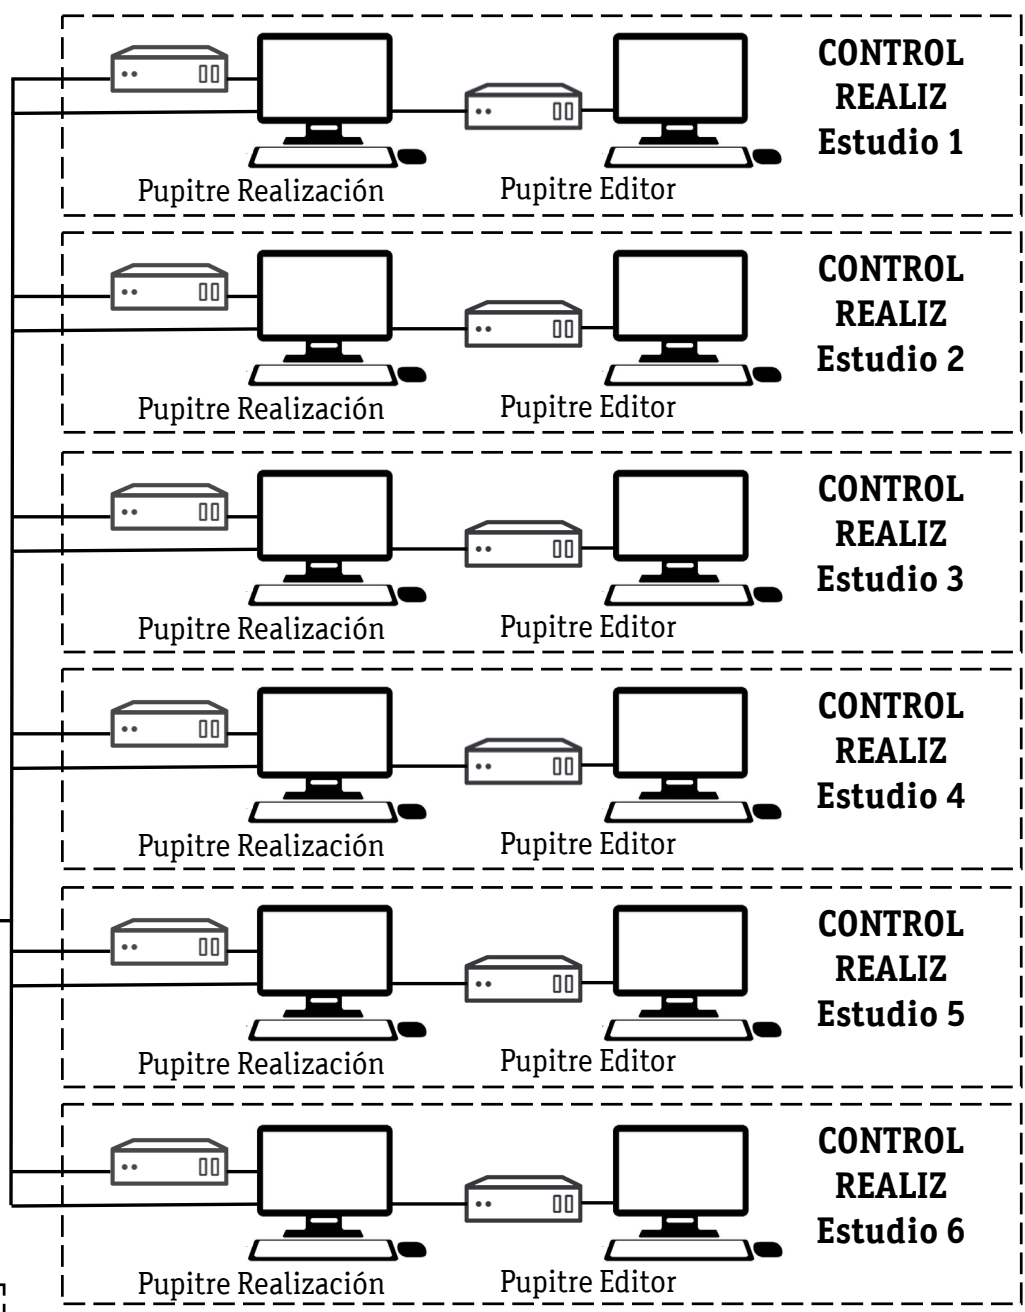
Pupitre Realización
Pupitre Editor
CONTROL REALIZ Estudio 1

Pupitre Realización
Pupitre Editor
CONTROL REALIZ Estudio 2

Pupitre Realización
Pupitre Editor
CONTROL REALIZ Estudio 3

Pupitre Realización
Pupitre Editor
CONTROL REALIZ Estudio 4

Pupitre Realización
Pupitre Editor
CONTROL REALIZ Estudio 5

Pupitre Realización
Pupitre Editor
CONTROL REALIZ Estudio 6